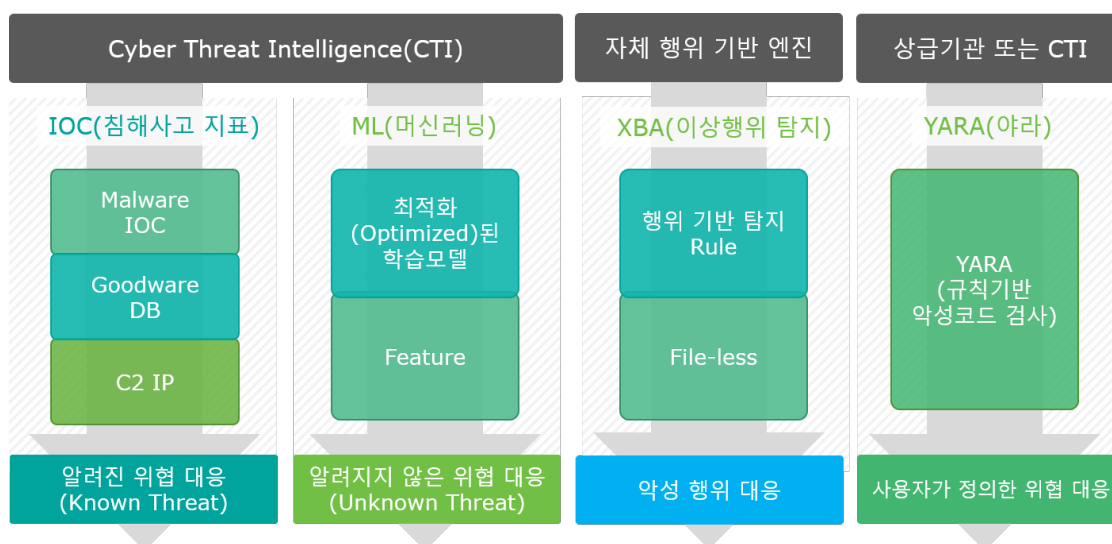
Cyber Threat Intelligence(CTI)

자체 행위 기반 엔진

상급기관 또는 CTI

IOC(침해사고 지표)

Malware IOC

Goodware DB

C2 IP

알려진 위협 대응 (Known Threat)

ML(머신러닝)

최적화 (Optimized)된 학습모델

Feature

알려지지 않은 위협 대응 (Unknown Threat)

XBA(이상행위 탐지)

행위 기반 탐지 Rule

File-less

악성 행위 대응

YARA(야라)

YARA (규칙기반 악성코드 검사)

사용자가 정의한 위협 대응